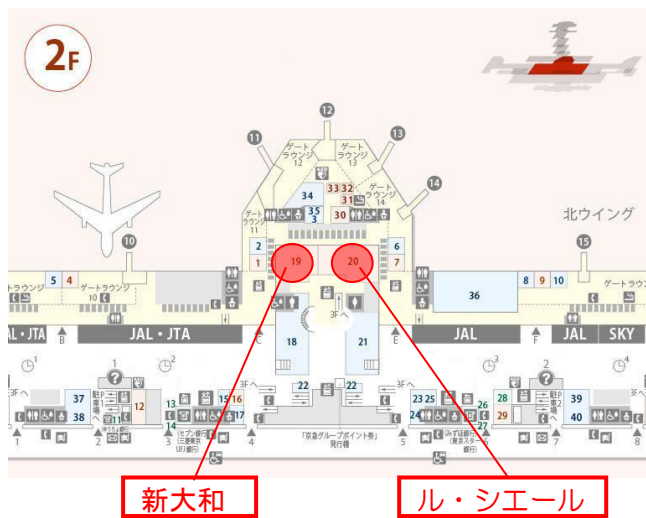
2F

12
ゲートラウンジ 12
ゲートラウンジ 13
11
13
34
33 32
31
ゲートラウンジ 14
14
35
3
30
ゲートラウンジ 11
北ウイング
10
15
2
19
20
6
1
7
5 4
ゲートラウンジ 10
36
8 9 10
ゲートラウンジ
JAL・JTA
JAL・JTA
B
C
3F
D
E
JAL
F
JAL
SKY
18
21
1
2
3
37
38
12
13
14
15 16
17
22
22
23 25
24
26
27
28
29
39
40
1
2
4
5
6
7
8
3Fへ
3Fへ
3Fへ
3Fへ
セブン銀行
三菱東京UFJ銀行
みずほ銀行
「京急グループポイント券」発行機
新大和
ル・シエール